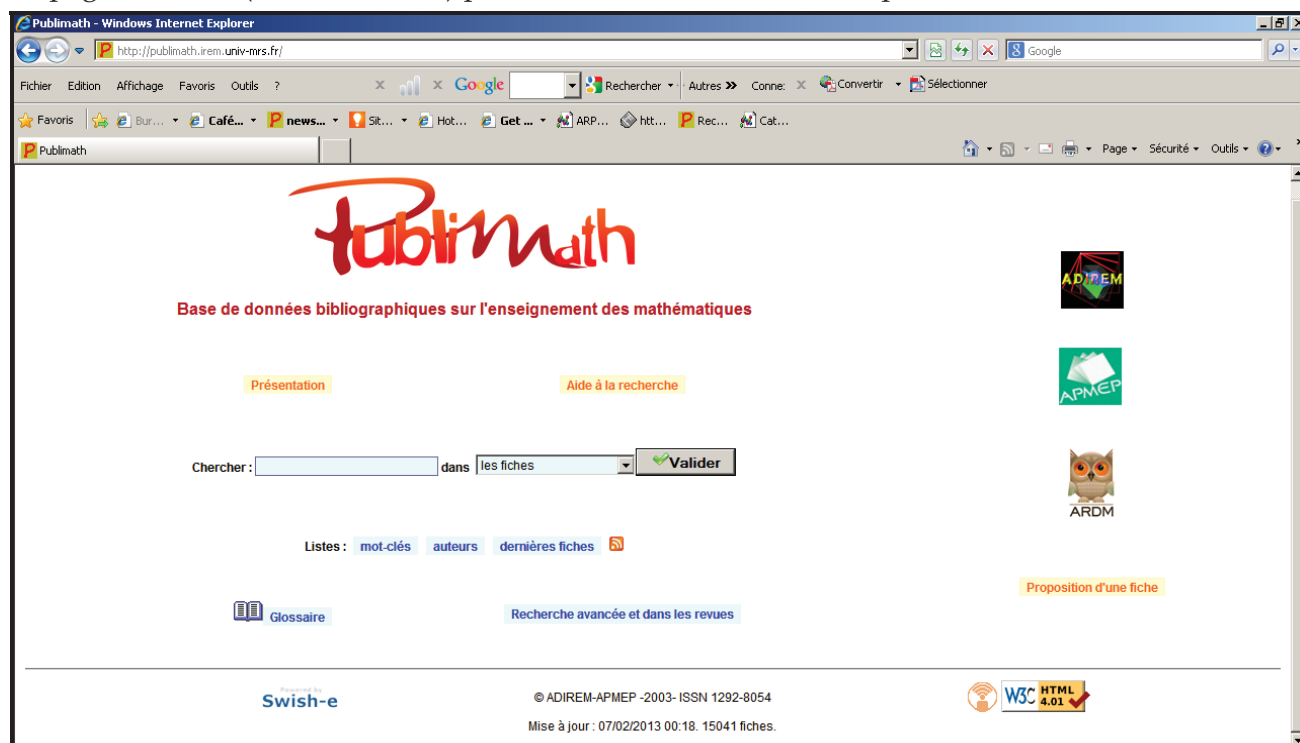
Publimath - Windows Internet Explorer

http://publimath.irem.univ-mrs.fr/

Google

Fichier Edition Affichage Favoris Outils ?

Google Rechercher Autres Conne: Convertir Sélectionner

Favoris Bur... Café... news... Sit... Hot... Get ... ARP... htt... Rec... Cat...

Publimath

Page Sécurité Outils

PubliMath

Base de données bibliographiques sur l'enseignement des mathématiques

ADIREM

APMEP

Présentation

Aide à la recherche

Chercher : dans les fiches Valider

ARDM

Listes : mot-clés auteurs dernières fiches

Proposition d'une fiche

Glossaire

Recherche avancée et dans les revues

Powered by Swish-e

© ADIREM-APMEP -2003- ISSN 1292-8054

Mise à jour : 07/02/2013 00:18. 15041 fiches.

W3C HTML 4.01